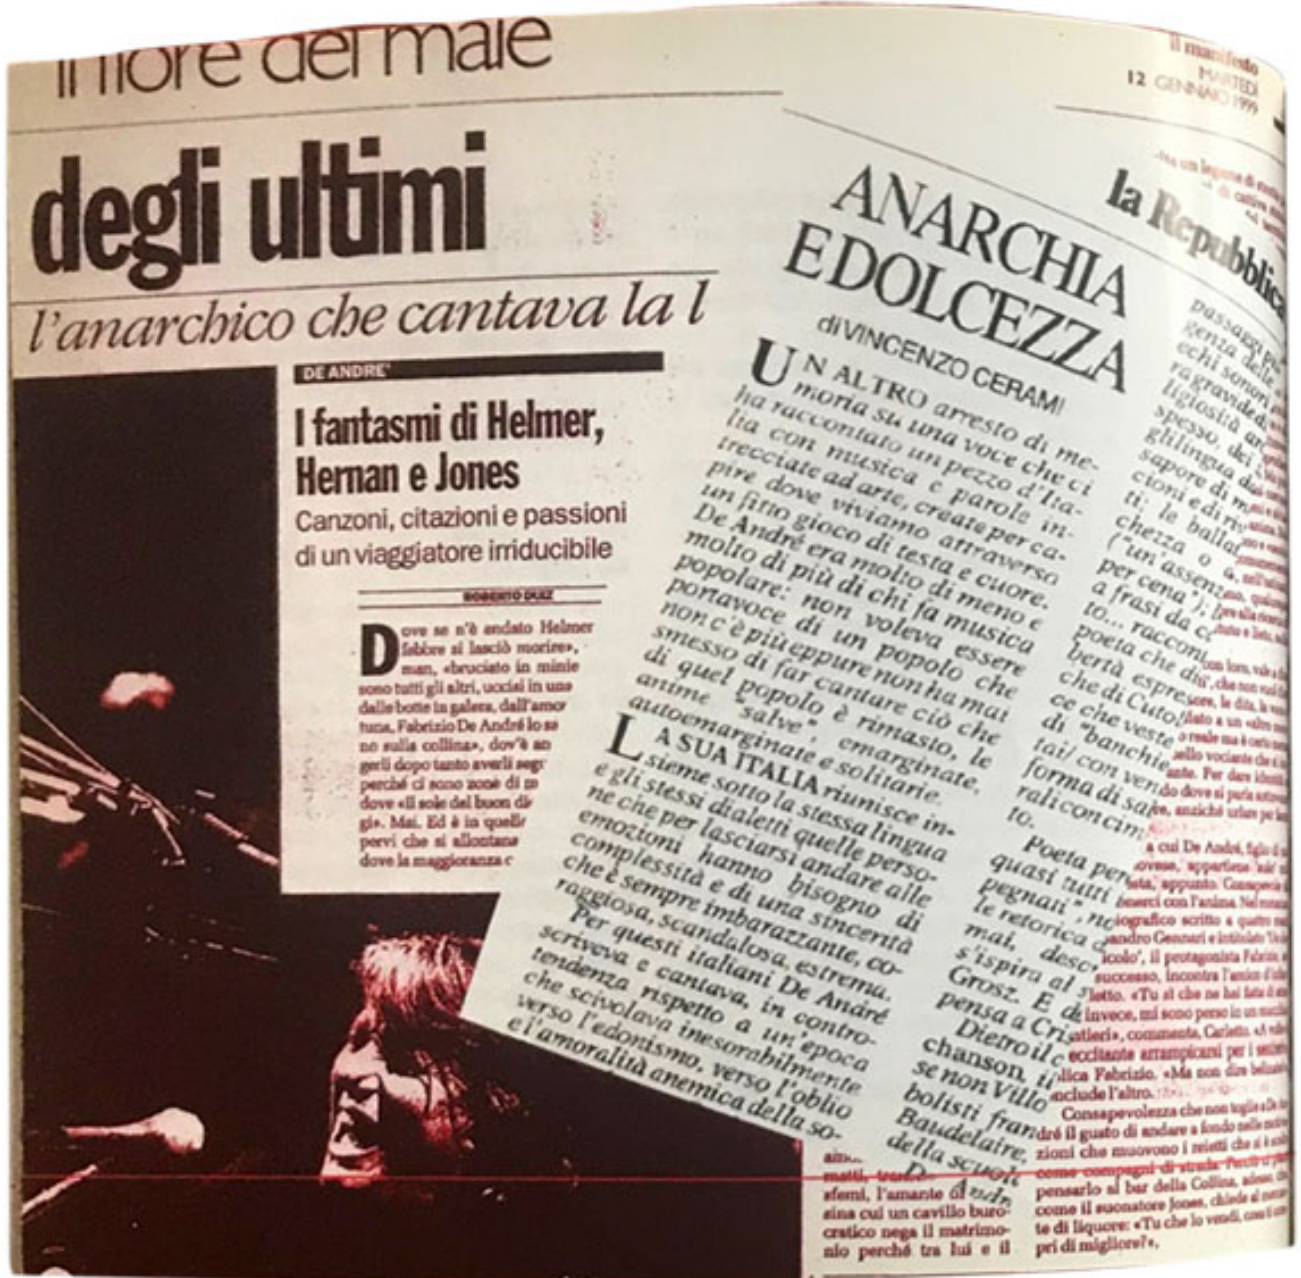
il fiore del male

il manifesto
MARTEDÌ
12 GENNAIO 1999

degli ultimi

l'anarchico che cantava la l

DE ANDRE'

I fantasmi di Helmer, Hernan e Jones

Canzoni, citazioni e passioni di un viaggiatore irriducibile

ROBERTO DUIZ

Dove se n'è andato Helmer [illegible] febbre si lasciò morire», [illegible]man, «bruciato in minie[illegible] sono tutti gli altri, uccisi in una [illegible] dalle botte in galera, dall'amor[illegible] tuna, Fabrizio De André lo sa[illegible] no sulla collina», dov'è an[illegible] gerli dopo tanto averli segu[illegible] perché ci sono zone di m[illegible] dove «il sole del buon di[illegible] gi». Mai. Ed è in quelle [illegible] pervi che si allontana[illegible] dove la maggioranza c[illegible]

la Repubblica

ANARCHIA E DOLCEZZA

di VINCENZO CERAMI

UN ALTRO arresto di memoria su una voce che ci ha raccontato un pezzo d'Italia con musica e parole intrecciate ad arte, create per capire dove viviamo attraverso un fitto gioco di testa e cuore. De André era molto di meno e molto di più di chi fa musica popolare: non voleva essere portavoce di un popolo che non c'è più eppure non ha mai smesso di far cantare ciò che di quel popolo è rimasto, le anime "salve", emarginate, autoemarginate e solitarie.

LA SUA ITALIA riunisce insieme sotto la stessa lingua e gli stessi dialetti quelle persone che per lasciarsi andare alle emozioni hanno bisogno di complessità e di una sincerità che è sempre imbarazzante, coraggiosa, scandalosa, estrema.

Per questi italiani De André scriveva e cantava, in controtendenza rispetto a un'epoca che scivolava inesorabilmente verso l'edonismo, verso l'oblio e l'amoralità anemica della so-

passaggi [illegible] genza delle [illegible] echi sonori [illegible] ra gravide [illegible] ligiosità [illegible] spesso, dei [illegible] gli lingua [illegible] sapore di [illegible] cioni e di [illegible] ti: le ballat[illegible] chezza o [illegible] ("un'assen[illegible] per cena"); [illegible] a frasi da c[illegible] to... racconti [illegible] poeta che di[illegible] bertà espres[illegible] che di Cuto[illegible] ce che veste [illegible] di "banchie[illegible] tai/ con ven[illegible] forma di sa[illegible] rali con ci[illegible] to.

Poeta per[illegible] quasi tutti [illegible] pegnati", n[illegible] le retorica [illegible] mai, desc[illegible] s'ispira al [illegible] Grosz. E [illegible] pensa a Cri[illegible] Dietro il c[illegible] chanson, i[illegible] se non Villo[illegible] bolisti fran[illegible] Baudelaire, della scuol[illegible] D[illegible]

ain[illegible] matti, trav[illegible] sfemi, l'amante di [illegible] sina cui un cavillo burocratico nega il matrimonio perché tra lui e il

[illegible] con loro, vale a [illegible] di", che non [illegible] sore, le dita, la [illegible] fiato a un «altro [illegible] o reale ma è certo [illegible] ello vociante che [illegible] ante. Per dare identità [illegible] con dove si parla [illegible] e, anziché urlare per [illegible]

a cui De André, figlio di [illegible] ovese, "appartiene 'sola' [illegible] esta, appunto. Consapevole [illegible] esserci con l'anima. Nel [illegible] biografico scritto a quattro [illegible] andro Gennari e intitolato 'Un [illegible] icolo', il protagonista Fabrizio, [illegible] successo, incontra l'amico d'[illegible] etto. «Tu sì che ne hai fatta di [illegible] invece, mi sono perso in un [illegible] stieri», commenta, Carletto. «A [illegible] ecciante arrampicarsi per i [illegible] lica Fabrizio. «Ma non dire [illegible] nclude l'altro.

Consapevolezza che non toglie a De André il gusto di andare a fondo nelle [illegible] zioni che muovono i reietti che si è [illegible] come compagni di strada. Perciò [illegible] pensarlo al bar della Collina, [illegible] come il suonatore Jones, chiede al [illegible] te di liquore: «Tu che lo vendi, cosa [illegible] pri di migliore?».